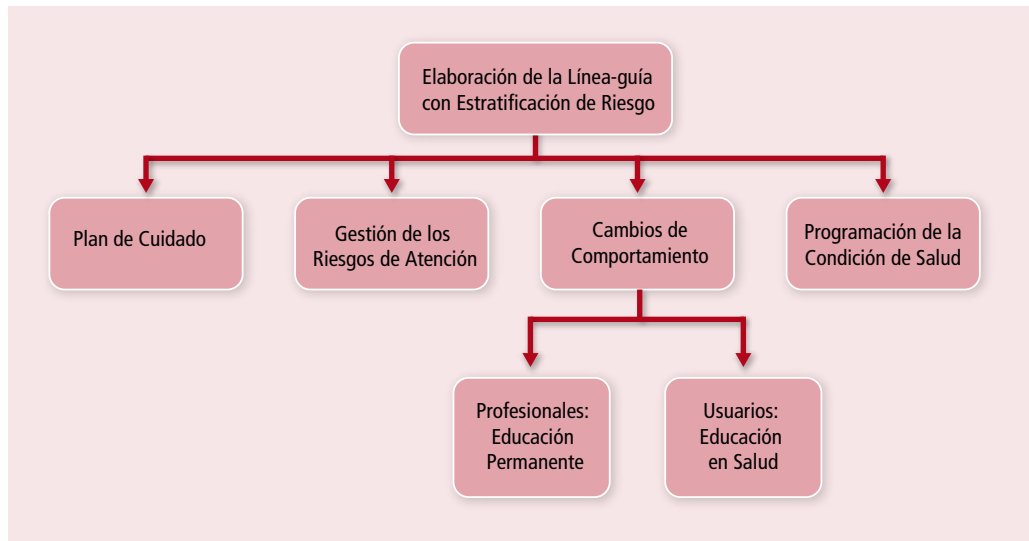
Elaboración de la Línea-guía con Estratificación de Riesgo

Plan de Cuidado

Gestión de los Riesgos de Atención

Cambios de Comportamiento

Programación de la Condición de Salud

Profesionales: Educación Permanente

Usuarios: Educación en Salud